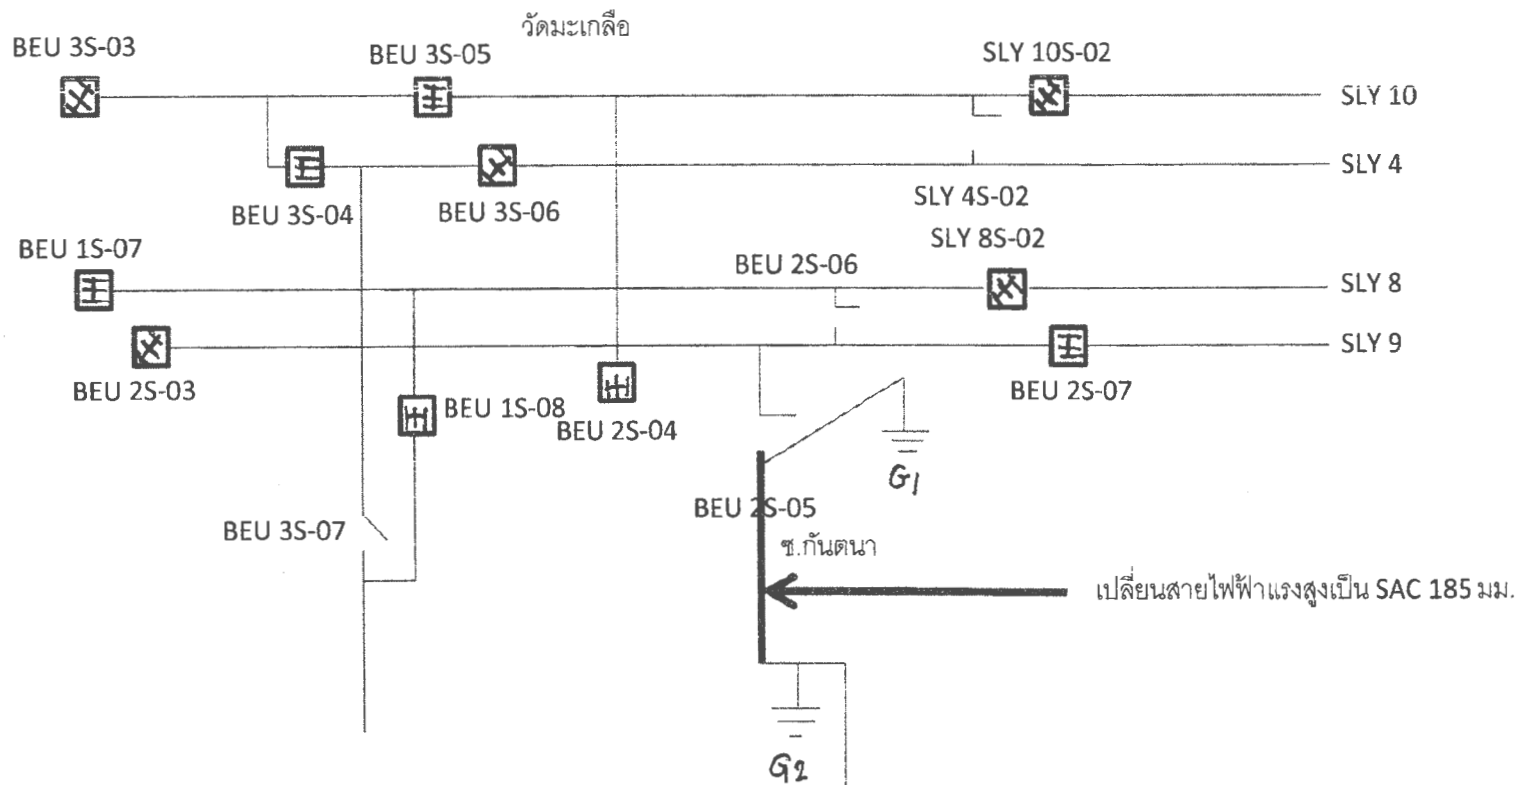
วัดมะเกลือ
BEU 3S-03
BEU 3S-05
SLY 10S-02
SLY 10
SLY 4
BEU 3S-04
BEU 3S-06
SLY 4S-02
SLY 8S-02
BEU 1S-07
BEU 2S-06
SLY 8
SLY 9
BEU 2S-03
BEU 2S-07
BEU 1S-08
BEU 2S-04
$G_1$
BEU 2S-05
BEU 3S-07
ซ.กันตนา
เปลี่ยนสายไฟฟ้าแรงสูงเป็น SAC 185 มม.
$G_2$